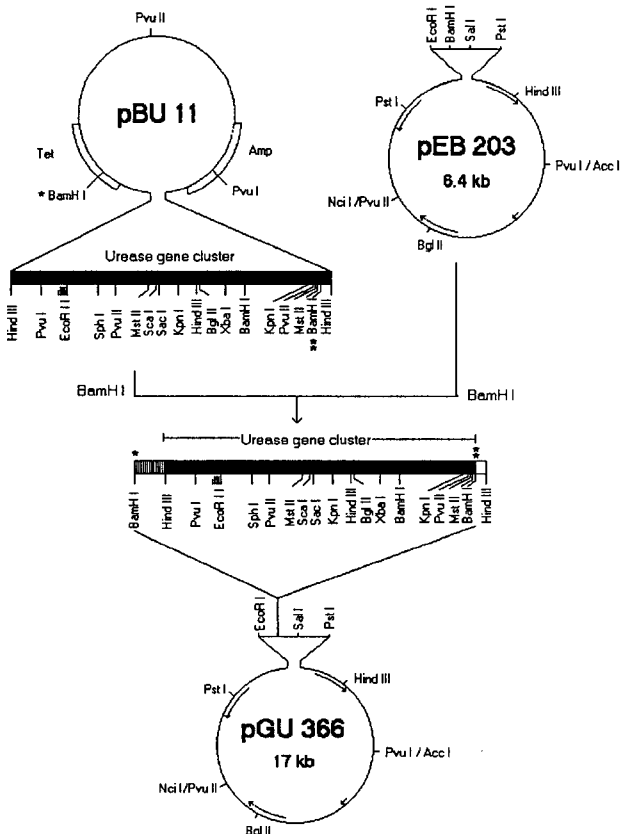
Pvu II

pBU 11

Tet

Amp

* BamH I

Pvu I

EcoR I
BamH I
Sal I
Pst I

Hind III

Pst I

pEB 203
6.4 kb

Pvu I / Acc I

Nci I /Pvu II

Bgl II

Urease gene cluster

Hind III
Pvu I
EcoR I
Sph I
Pvu II
Mst II
Sca I
Sac I
Kpn I
Hind III
Bgl II
Xba I
BamH I
Kpn I
Pvu II
Mst II
** BamH I
Hind III

BamH I

BamH I

Urease gene cluster

*

**

BamH I
Hind III
Pvu I
EcoR I
Sph I
Pvu II
Mst II
Sca I
Sac I
Kpn I
Hind III
Bgl II
Xba I
BamH I
Kpn I
Pvu II
Mst II
BamH I
Hind III

EcoR I
Sal I
Pst I

Hind III

Pst I

pGU 366
17 kb

Pvu I / Acc I

Nci I /Pvu II

Bgl II